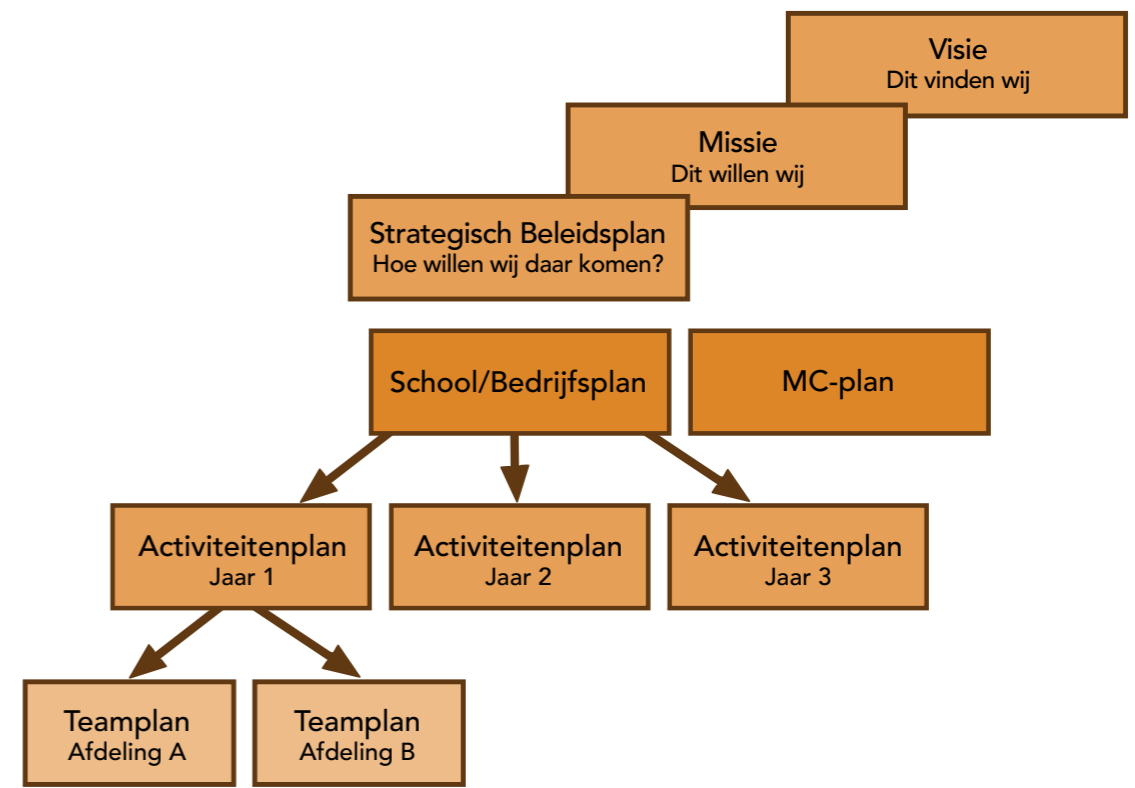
Visie
Dit vinden wij

Missie
Dit willen wij

Strategisch Beleidsplan
Hoe willen wij daar komen?

School/Bedrijfsplan

MC-plan

Activiteitenplan
Jaar 1

Activiteitenplan
Jaar 2

Activiteitenplan
Jaar 3

Teamplan
Afdeling A

Teamplan
Afdeling B